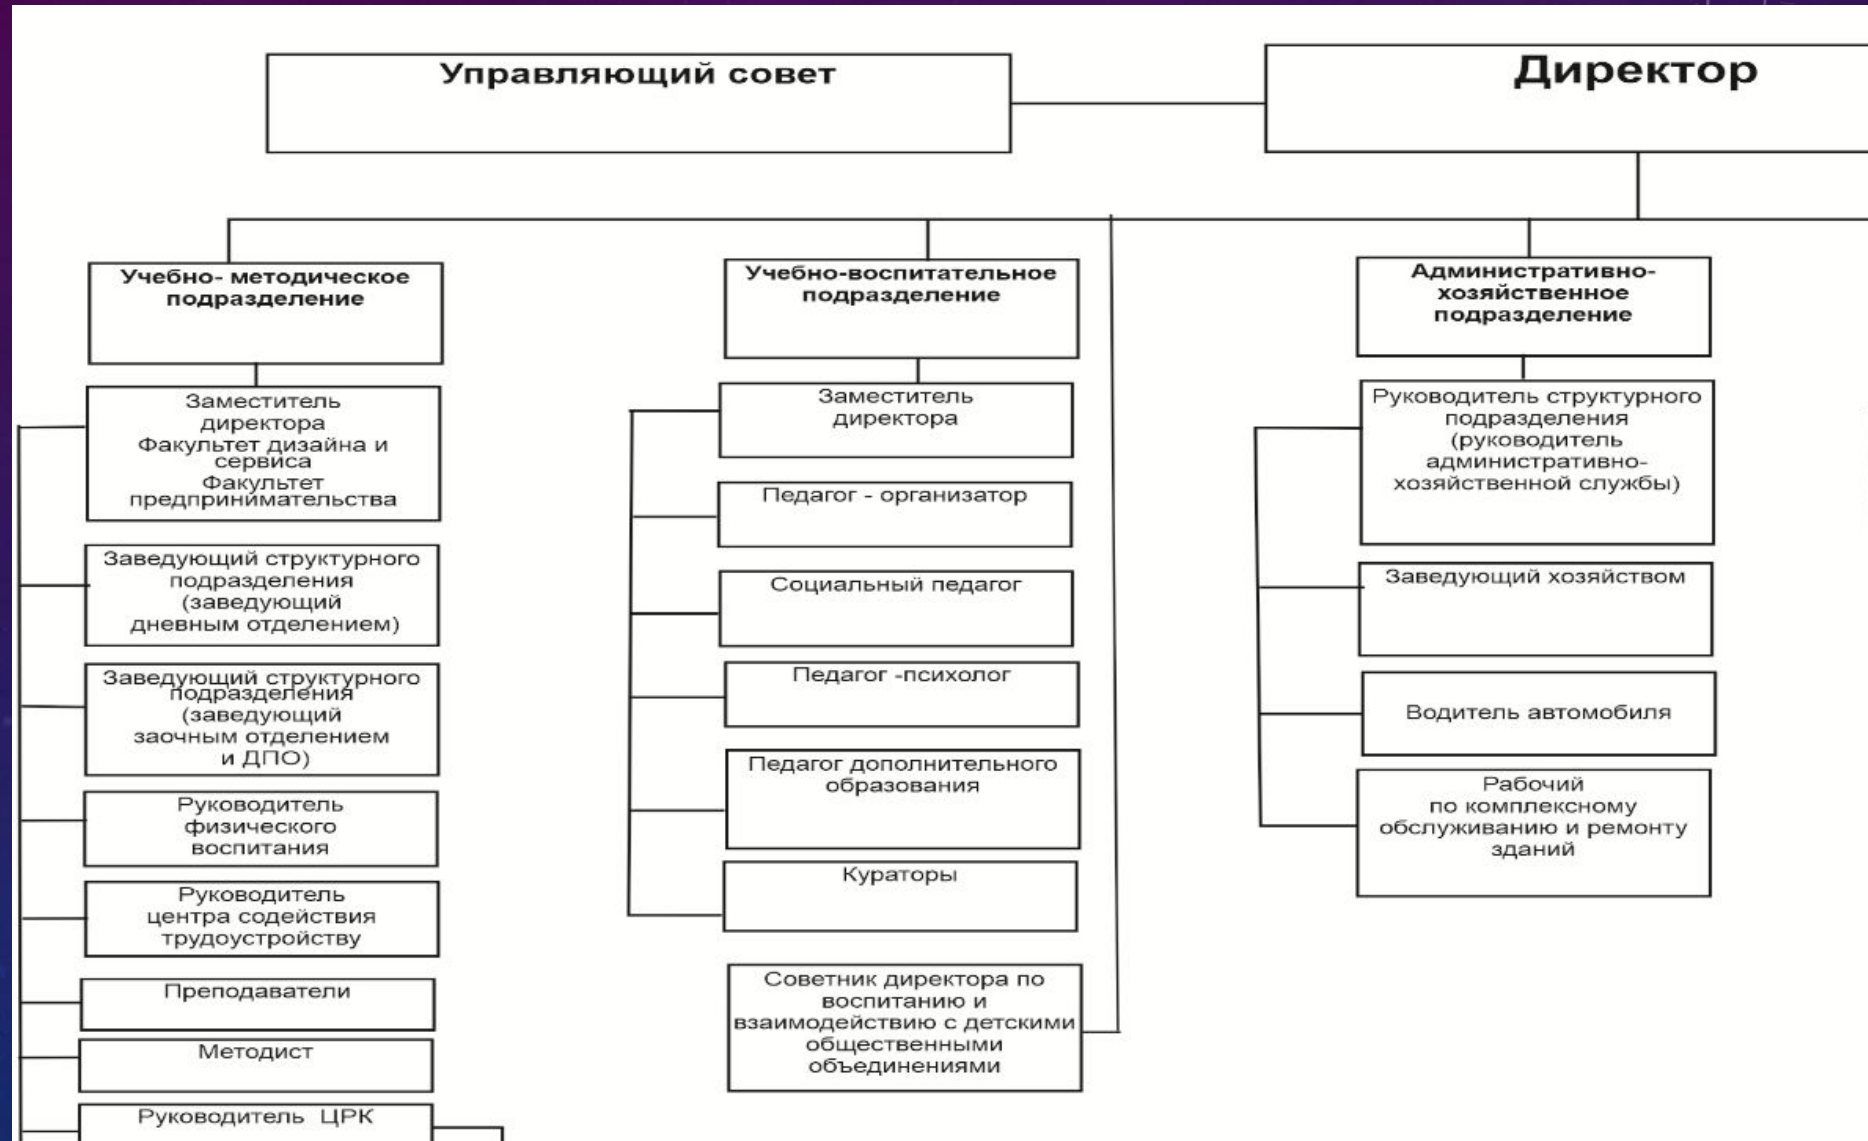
Управляющий совет

Директор

Учебно- методическое подразделение

Заместитель директора Факультет дизайна и сервиса Факультет предпринимательства

Заведующий структурного подразделения (заведующий дневным отделением)

Заведующий структурного подразделения (заведующий заочным отделением и ДПО)

Руководитель физического воспитания

Руководитель центра содействия трудоустройству

Преподаватели

Методист

Руководитель ЦРК

Учебно-воспитательное подразделение

Заместитель директора

Педагог - организатор

Социальный педагог

Педагог -психолог

Педагог дополнительного образования

Кураторы

Советник директора по воспитанию и взаимодействию с детскими общественными объединениями

Административно-хозяйственное подразделение

Руководитель структурного подразделения (руководитель административно-хозяйственной службы)

Заведующий хозяйством

Водитель автомобиля

Рабочий по комплексному обслуживанию и ремонту зданий